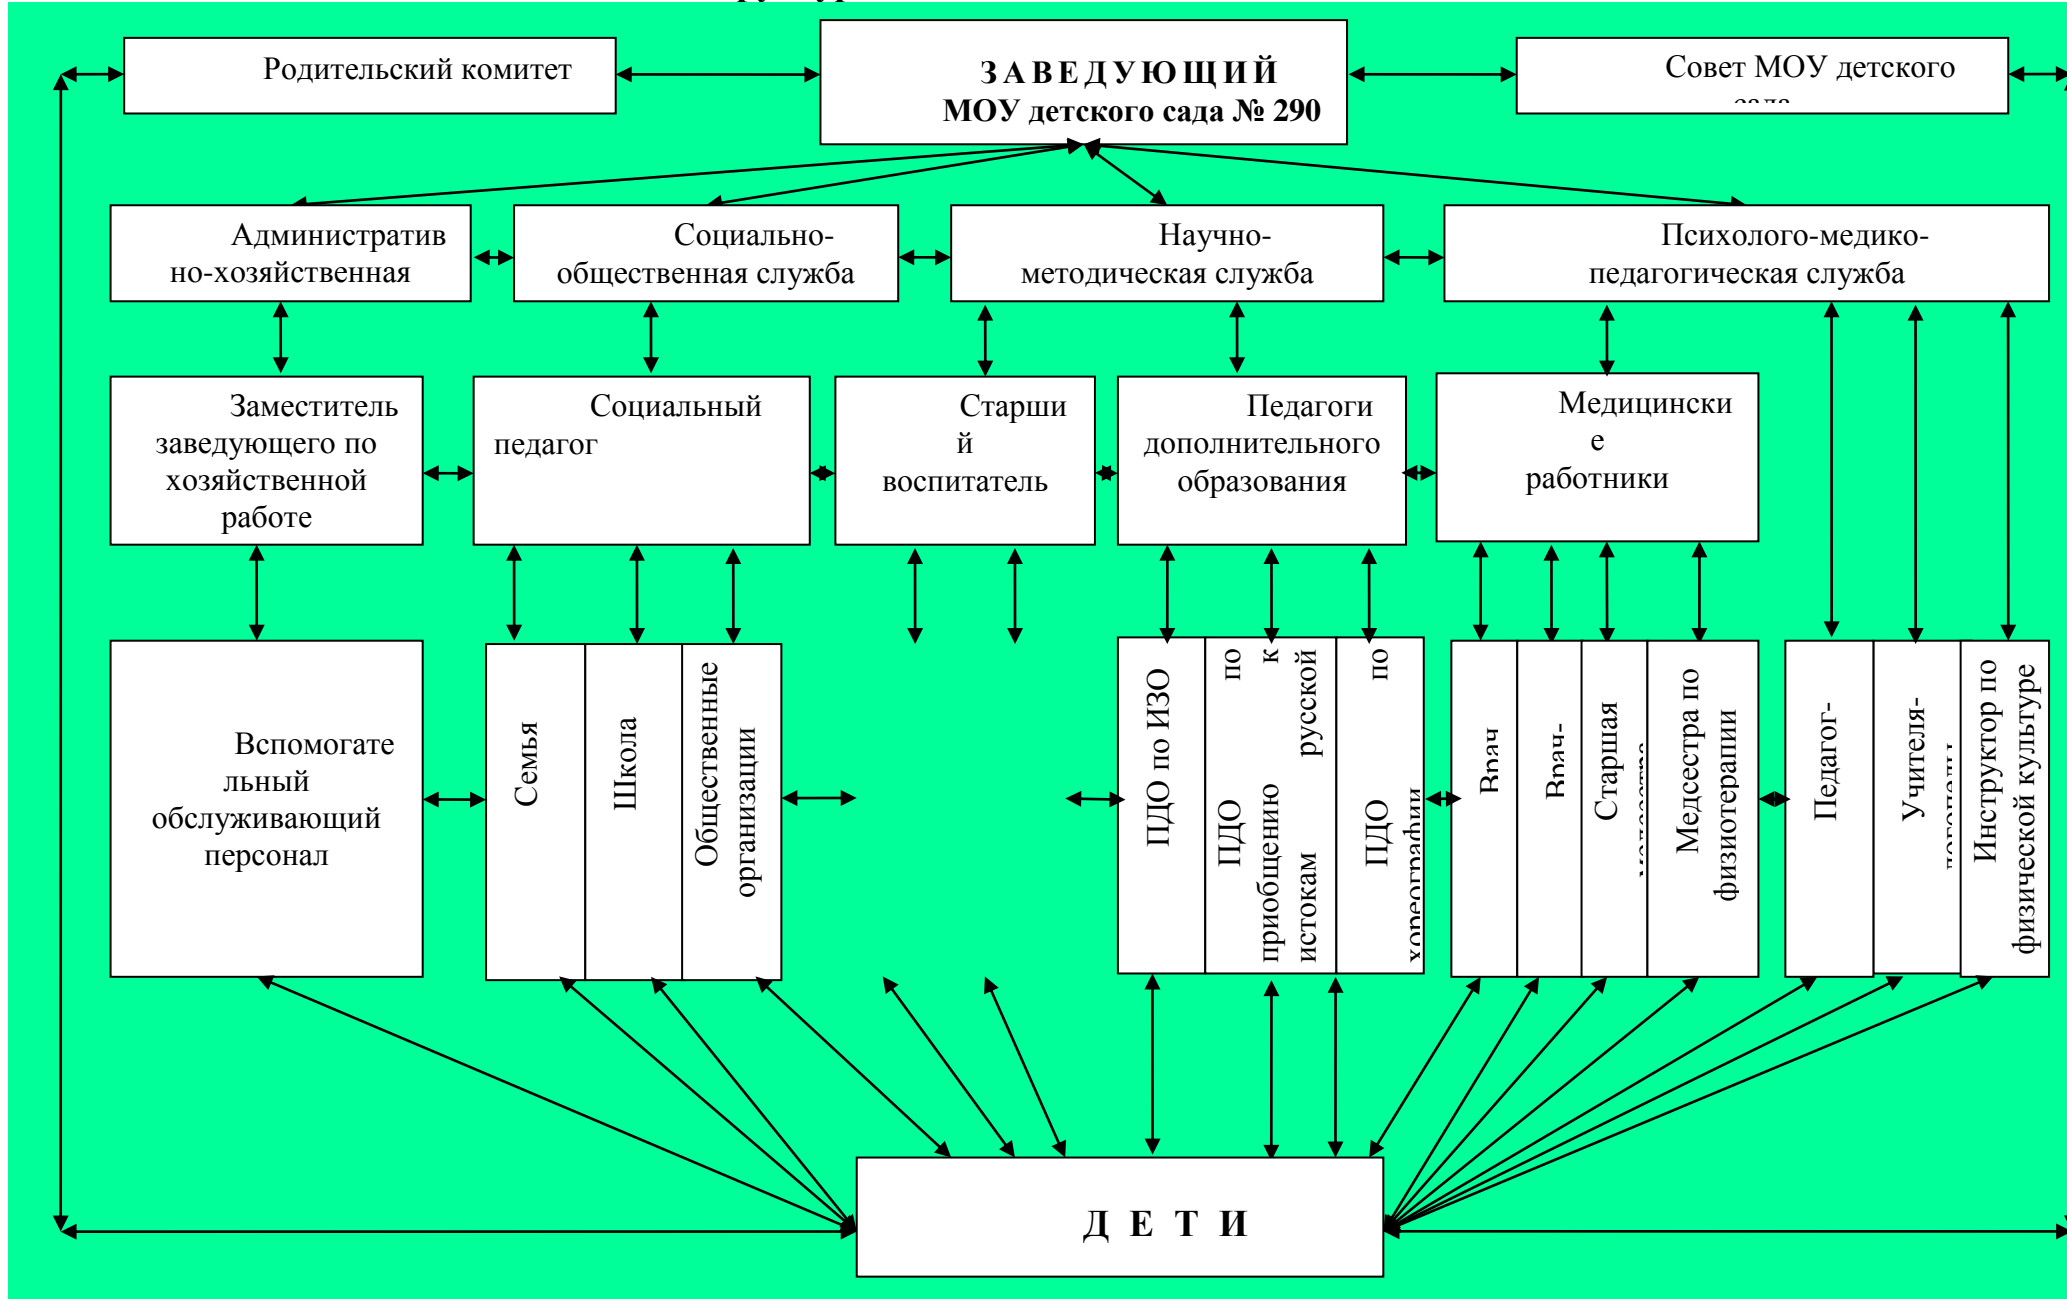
Родительский комитет

ЗАВЕДУЮЩИЙ
МОУ детского сада № 290

Совет МОУ детского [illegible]

Административно-хозяйственная

Социально-общественная служба

Научно-методическая служба

Психолого-медико-педагогическая служба

Заместитель заведующего по хозяйственной работе

Социальный педагог

Старший воспитатель

Педагоги дополнительного образования

Медицинские работники

Вспомогательный обслуживающий персонал

Семья

Школа

Общественные организации

ПДО по ИЗО

ПДО по приобщению к истокам русской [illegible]

ПДО по хореографии

Врач

Врач-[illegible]

Старшая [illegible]

Медсестра по физиотерапии

Педагог-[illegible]

Учителя-логопеды

Инструктор по физической культуре

Д Е Т И